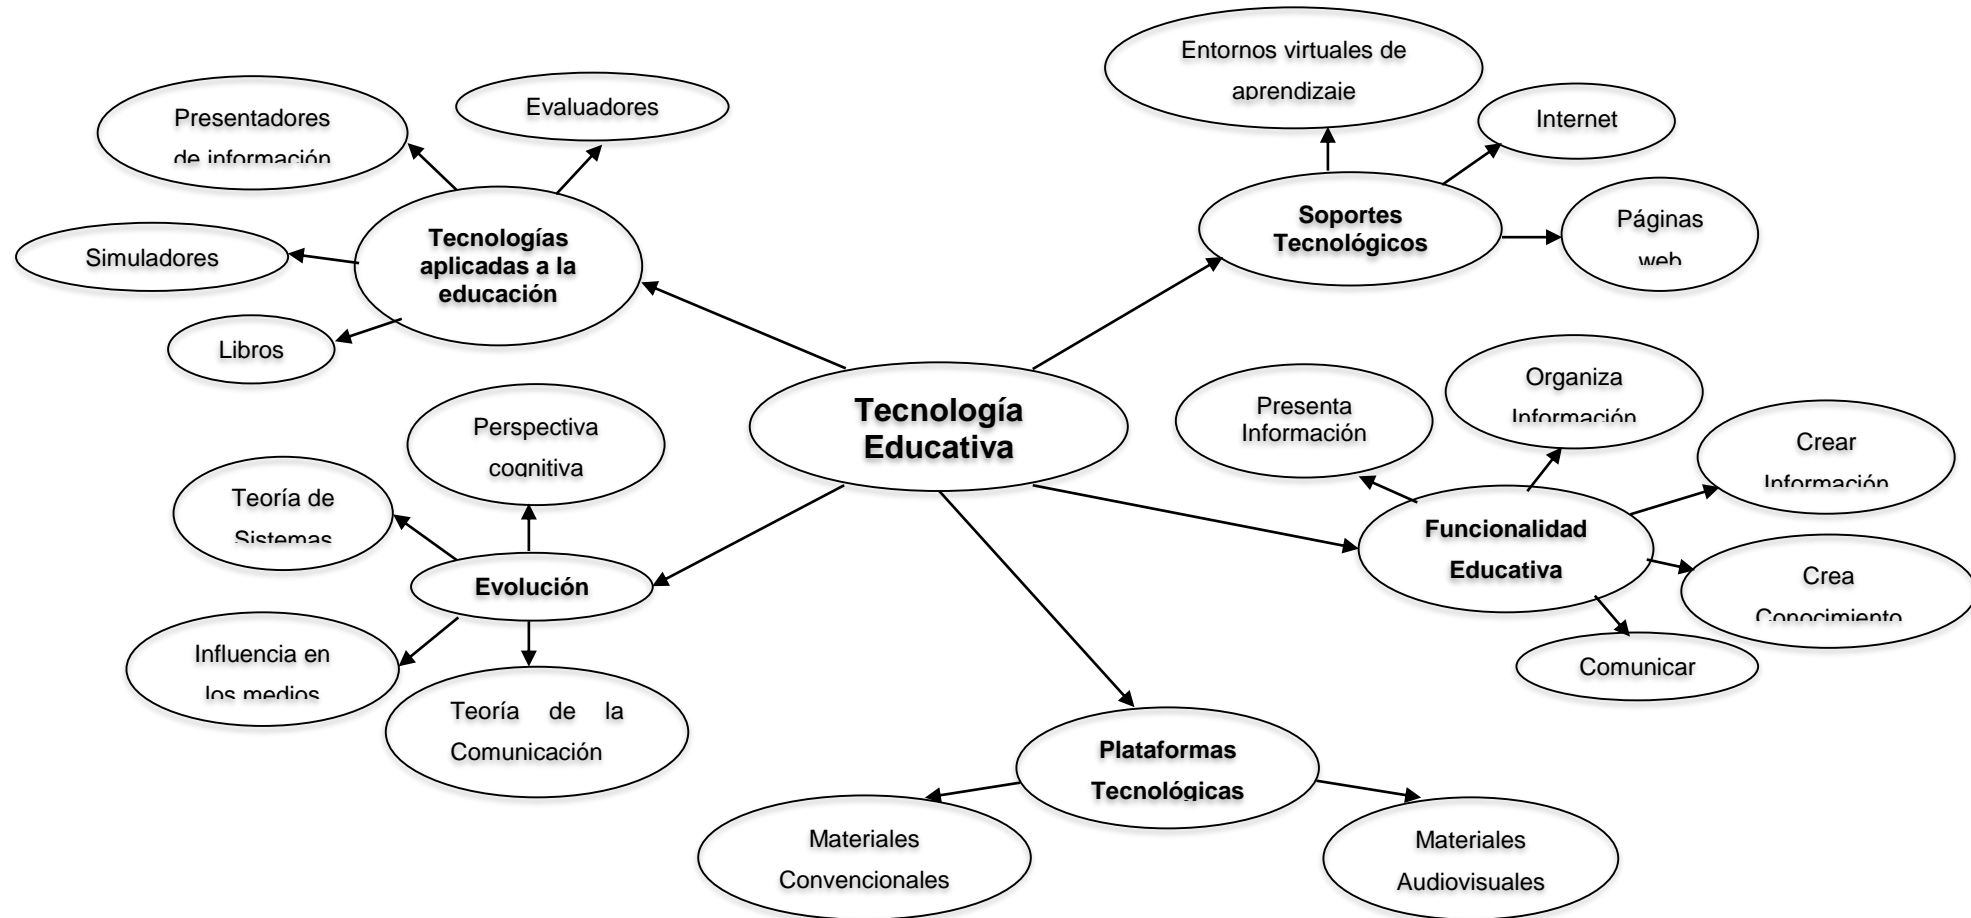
Tecnología Educativa

Tecnologías aplicadas a la educación

Presentadores de información

Evaluadores

Simuladores

Libros

Soportes Tecnológicos

Entornos virtuales de aprendizaje

Internet

Páginas web

Evolución

Perspectiva cognitiva

Teoría de Sistemas

Influencia en los medios

Teoría de la Comunicación

Funcionalidad Educativa

Presenta Información

Organiza Información

Crear Información

Crea Conocimiento

Comunicar

Plataformas Tecnológicas

Materiales Convencionales

Materiales Audiovisuales